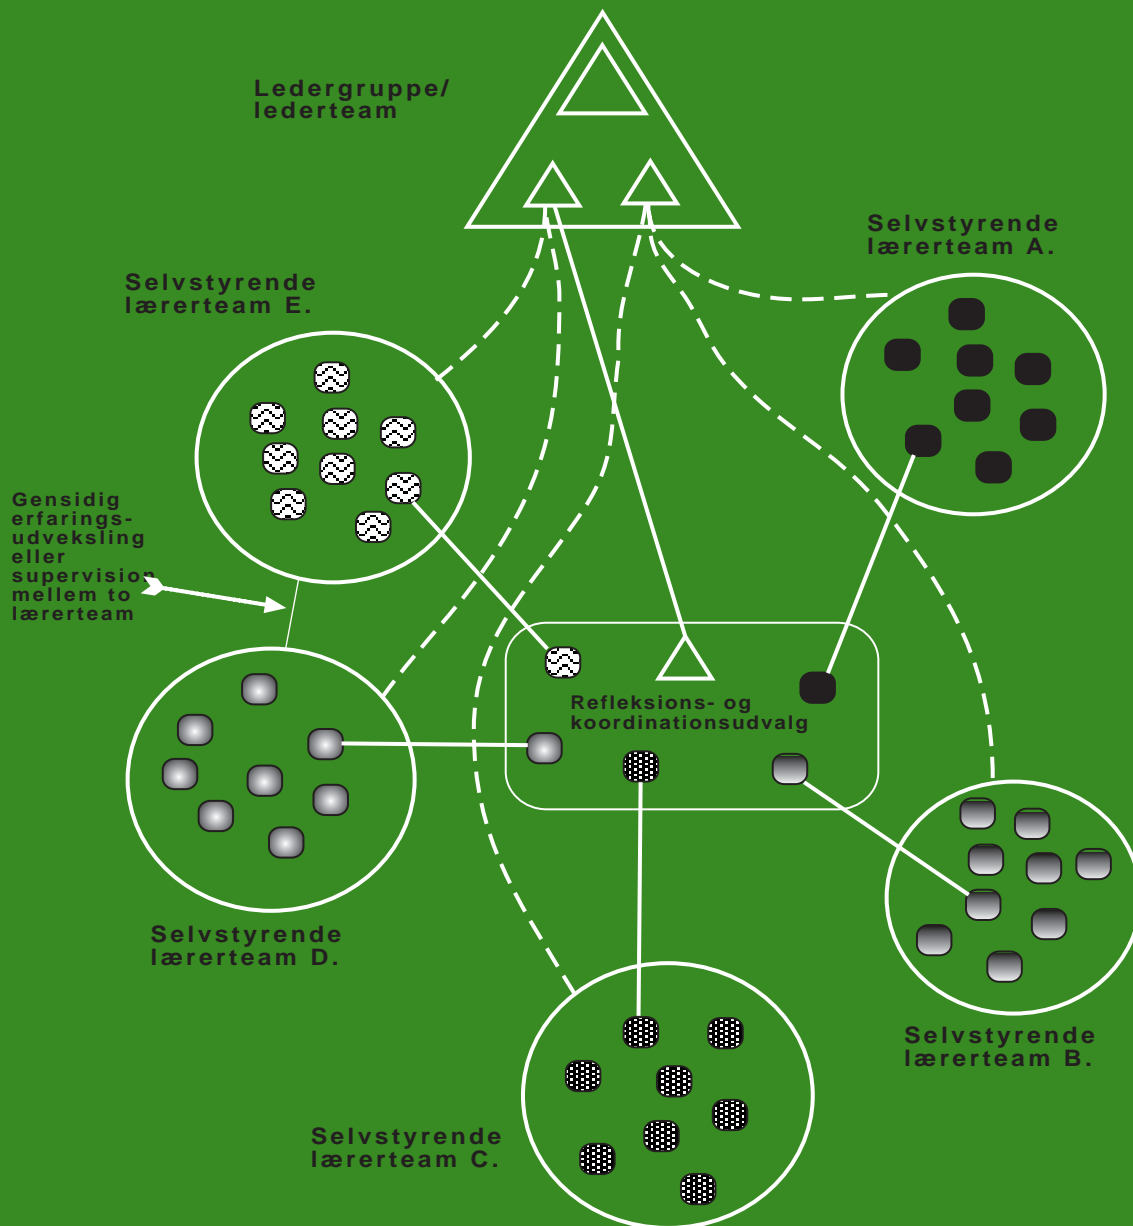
Ledergruppe/
lederteam

Selvstyrende
lærerteam A.

Selvstyrende
lærerteam E.

Gensidig
erfarings-
udveksling
eller
supervision
mellem to
lærerteam

Refleksions- og
koordinationsudvalg

Selvstyrende
lærerteam D.

Selvstyrende
lærerteam B.

Selvstyrende
lærerteam C.